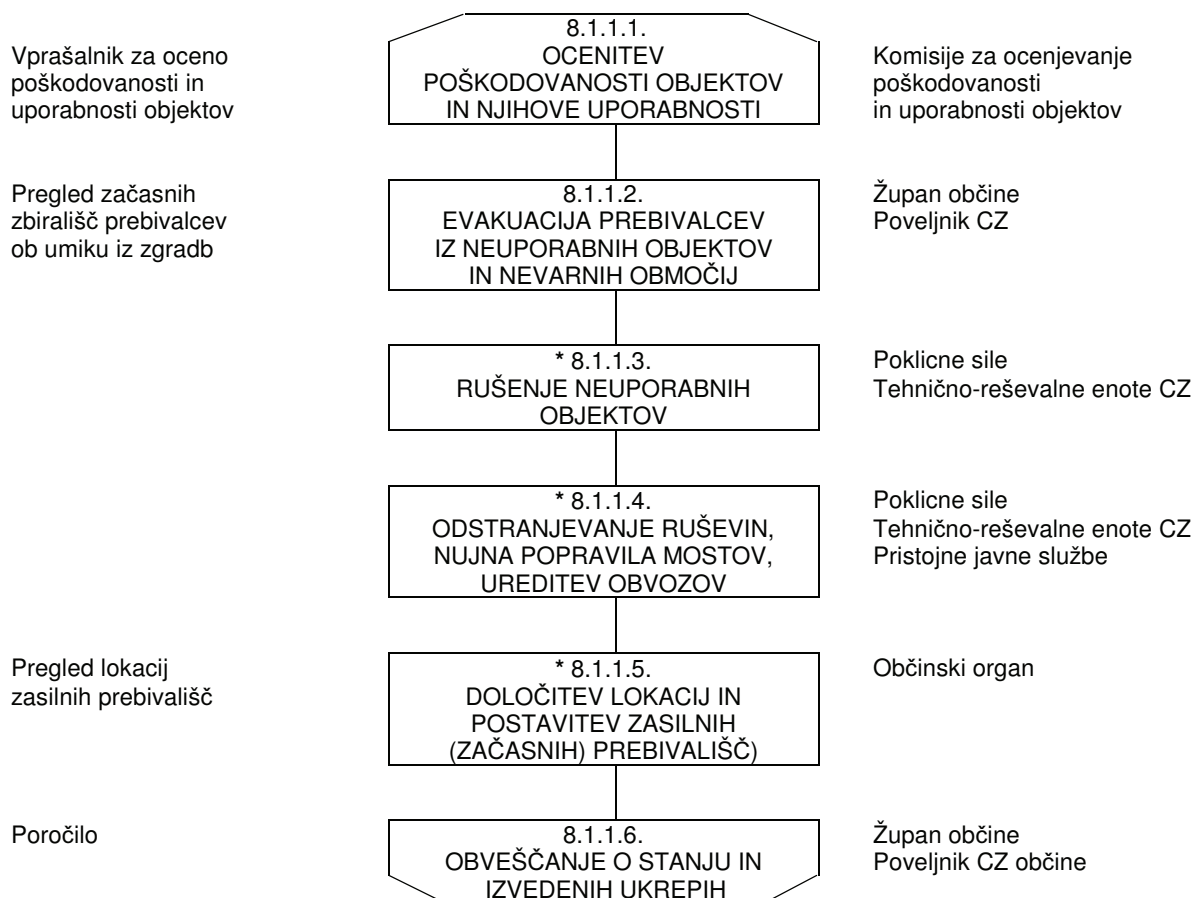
Vprašalnik za oceno poškodovanosti in uporabnosti objektov

8.1.1.1.
OCENITEV POŠKODOVANOSTI OBJEKTOV IN NJIHOVE UPORABNOSTI

Komisije za ocenjevanje poškodovanosti in uporabnosti objektov

Pregled začasnih zbirališč prebivalcev ob umiku iz zgradb

8.1.1.2.
EVAKUACIJA PREBIVALCEV IZ NEUPORABNIH OBJEKTOV IN NEVARNIH OBMOČIJ

Župan občine
Poveljnik CZ

* 8.1.1.3.
RUŠENJE NEUPORABNIH OBJEKTOV

Poklicne sile
Tehnično-reševalne enote CZ

* 8.1.1.4.
ODSTRANJEVANJE RUŠEVIN, NUJNA POPRAVILA MOSTOV, UREDITEV OBVOZOV

Poklicne sile
Tehnično-reševalne enote CZ
Pristojne javne službe

Pregled lokacij zasilnih prebivališč

* 8.1.1.5.
DOLOČITEV LOKACIJ IN POSTAVITEV ZASILNIH (ZAČASNIH) PREBIVALIŠČ)

Občinski organ

Poročilo

8.1.1.6.
OBVEŠČANJE O STANJU IN IZVEDENIH UKREPIH

Župan občine
Poveljnik CZ občine